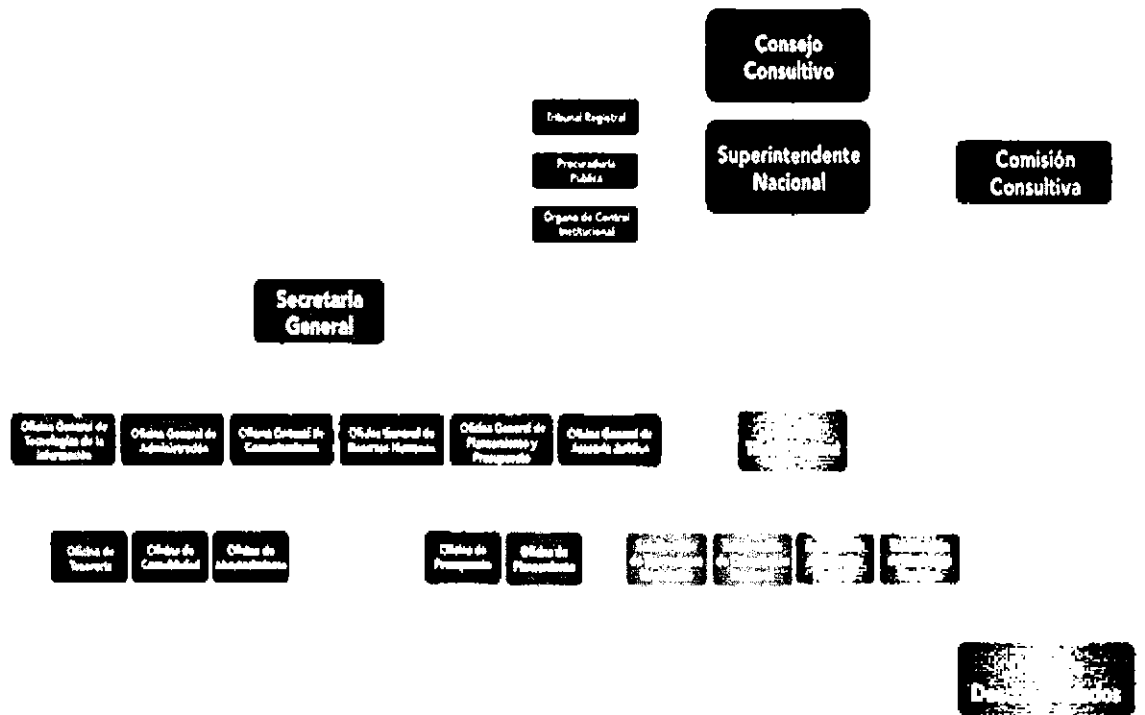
Consejo Consultivo

Tribunal Registral

Procuraduría Pública

Órgano de Control Institucional

Superintendente Nacional

Comisión Consultiva

Secretaría General

Oficina General de Tecnologías de la Información

Oficina General de Administración

Oficina General de Comunicaciones

Oficina General de Recursos Humanos

Oficina General de Planeamiento y Presupuesto

Oficina General de Asesoría Jurídica

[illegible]

Oficina de Tesorería

Oficina de Contabilidad

Oficina de Abastecimiento

Oficina de Presupuesto

Oficina de Planeamiento

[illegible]

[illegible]

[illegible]

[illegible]

De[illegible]dos